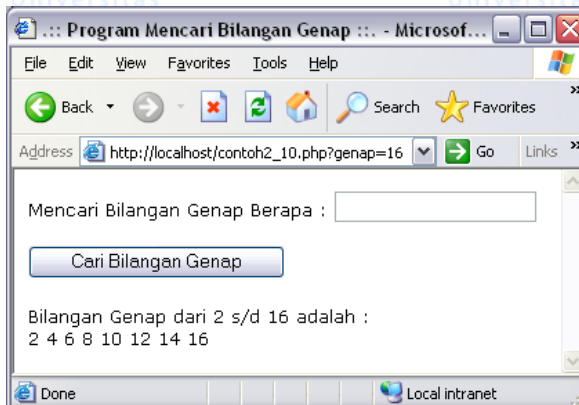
.:: Program Mencari Bilangan Genap ::. - Microsof...

File Edit View Favorites Tools Help

Back Search Favorites

Address http://localhost/contoh2_10.php?genap=16 Go Links

Mencari Bilangan Genap Berapa :

Cari Bilangan Genap

Bilangan Genap dari 2 s/d 16 adalah :
2 4 6 8 10 12 14 16

Done Local intranet